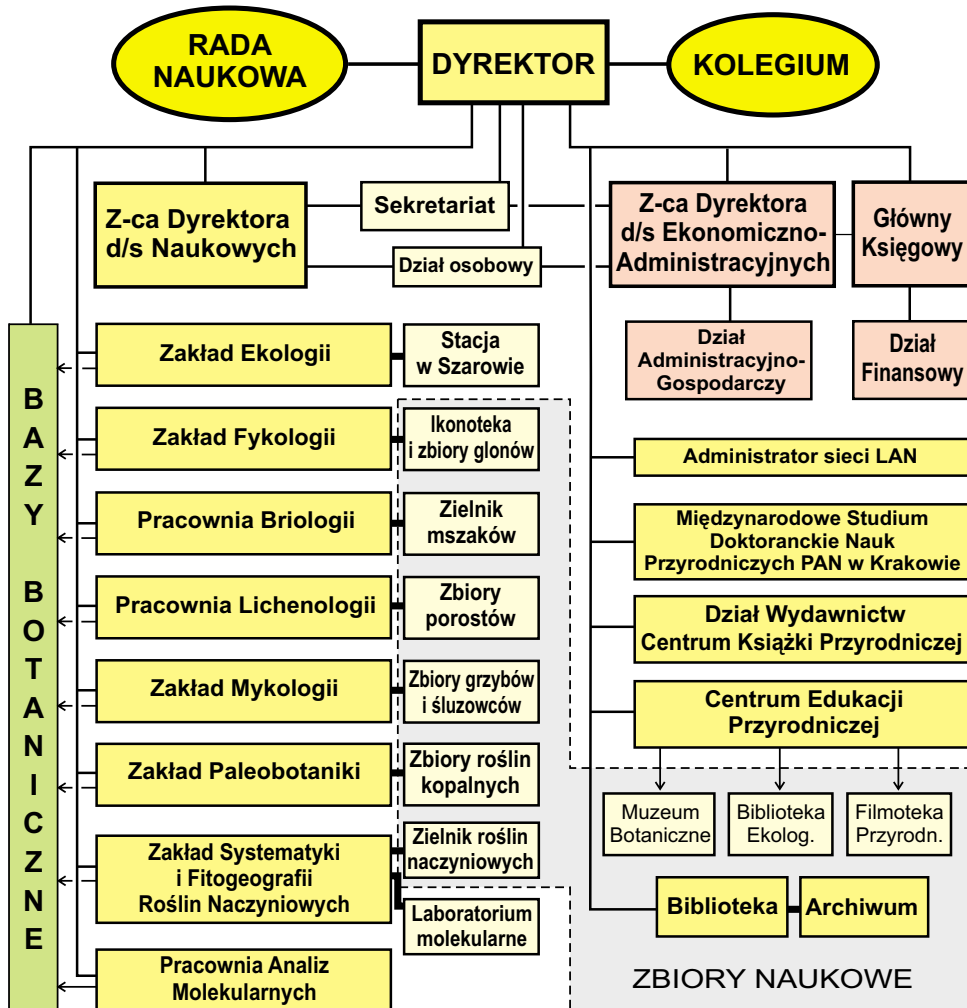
RADA NAUKOWA

DYREKTOR

KOLEGIUM

Z-ca Dyrektora d/s Naukowych

Sekretariat

Dział osobowy

Z-ca Dyrektora d/s Ekonomiczno-Administracyjnych

Główny Księgowy

Dział Administracyjno-Gospodarczy

Dział Finansowy

BAZY BOTANICZNE

Zakład Ekologii

Stacja w Szarowie

Zakład Fykologii

Ikonoteka i zbiory glonów

Pracownia Briologii

Zielnik mszaków

Pracownia Lichenologii

Zbiory porostów

Zakład Mykologii

Zbiory grzybów i śluzowców

Zakład Paleobotaniki

Zbiory roślin kopalnych

Zakład Systematyki i Fitogeografii Roślin Naczyniowych

Zielnik roślin naczyniowych

Laboratorium molekularne

Pracownia Analiz Molekularnych

Administrator sieci LAN

Międzynarodowe Studium Doktoranckie Nauk Przyrodniczych PAN w Krakowie

Dział Wydawnictw Centrum Książki Przyrodniczej

Centrum Edukacji Przyrodniczej

Muzeum Botaniczne

Biblioteka Ekolog.

Filmoteka Przyrodn.

Biblioteka

Archiwum

ZBIORY NAUKOWE